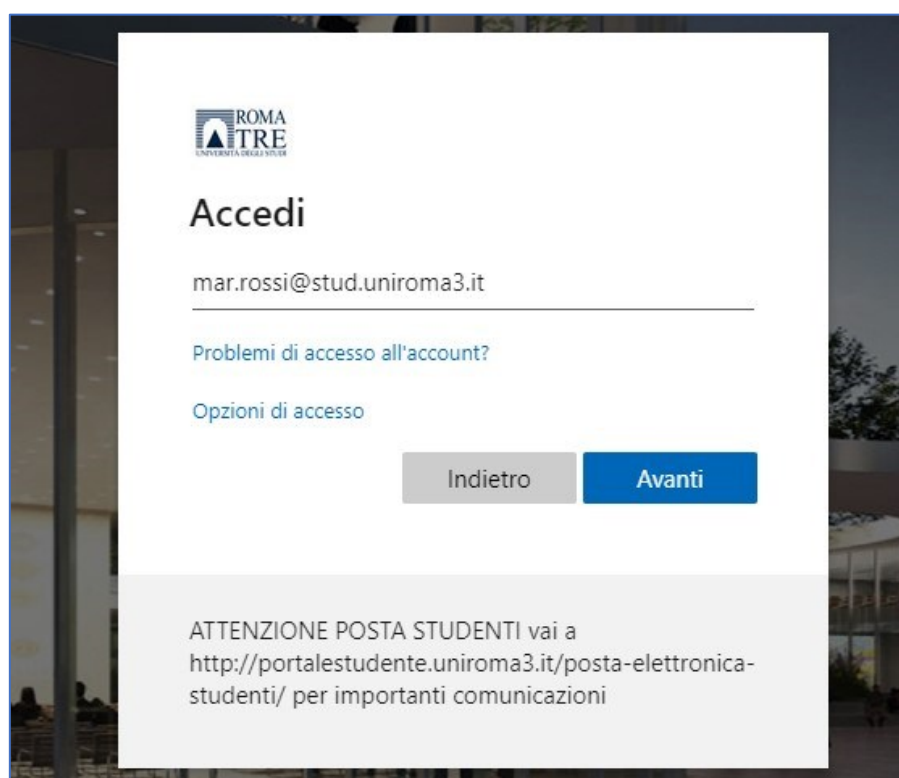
ROMA TRE
UNIVERSITÀ DEGLI STUDI

Accedi

mar.rossi@stud.uniroma3.it

Problemi di accesso all'account?

Opzioni di accesso

Indietro

Avanti

ATTENZIONE POSTA STUDENTI vai a http://portalestudente.uniroma3.it/posta-elettronica-studenti/ per importanti comunicazioni